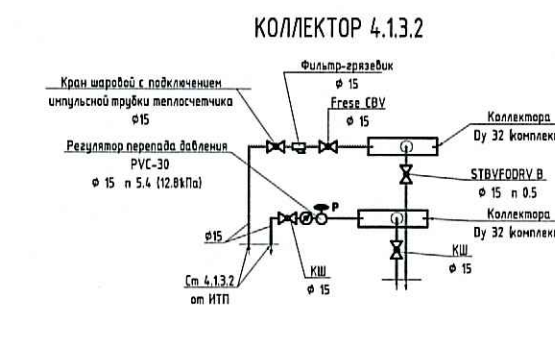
КОЛЛЕКТОР 4.1.3.2

Фильтр-грязевик
ф 15

Кран шаровой с подключением импульсной трубки теплосчетчика
ф15

Frese CBV
ф 15

Коллектора
Ду 32 комплект

Регулятор перепада давления
PVC-30
ф 15 п 5.4 (12.8kПа)

STBVFODRV B
ф 15 п 0.5

P

Коллектора
Ду 32 комплект

ф15

КШ
ф 15

КШ
ф 15

Ст 4.1.3.2
от ИТП